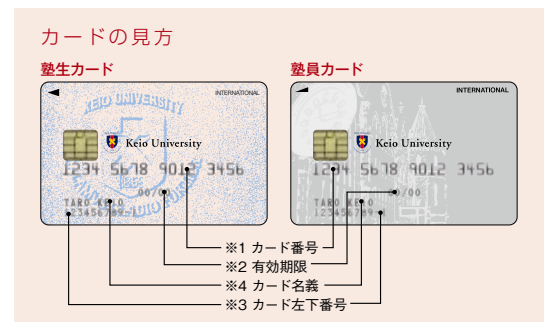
カードの見方

塾生カード

INTERNATIONAL

KEIO UNIVERSITY

Keio University

1234 5678 9012 3456

00/00

TARO KEIO

123456789-1

塾員カード

INTERNATIONAL

Keio University

1234 5678 9012 3456

00/00

TARO KEIO

123456789

※1 カード番号

※2 有効期限

※4 カード名義

※3 カード左下番号